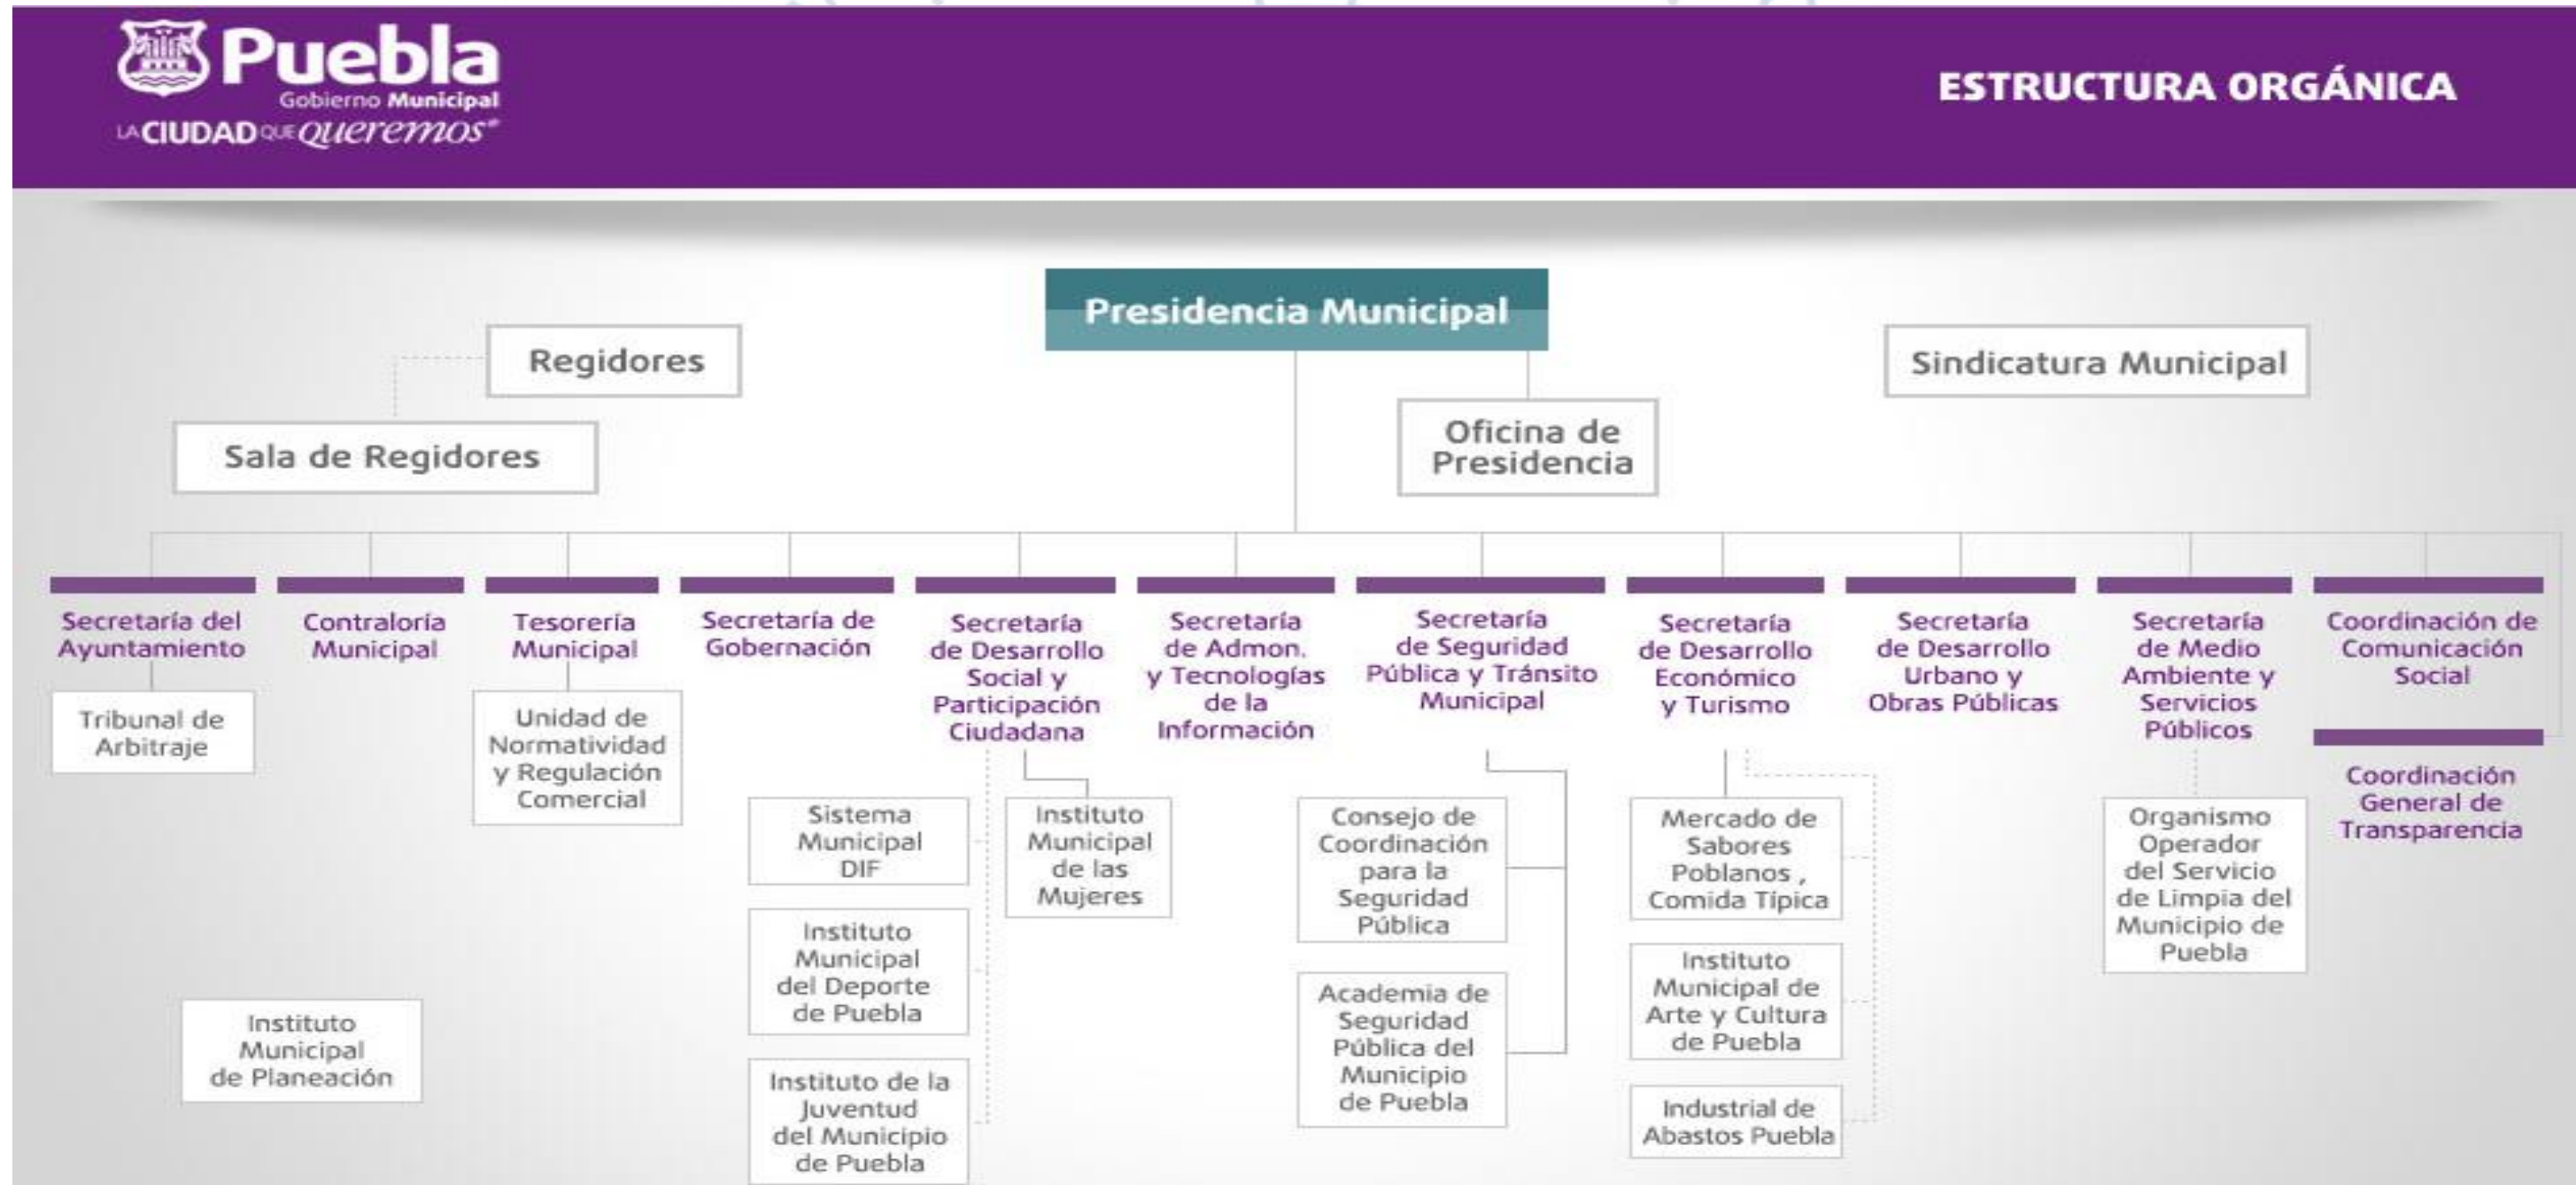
Puebla
Gobierno Municipal
LA CIUDAD QUE queremos

ESTRUCTURA ORGÁNICA

Presidencia Municipal

Regidores

Sala de Regidores

Oficina de Presidencia

Sindicatura Municipal

Secretaría del Ayuntamiento

Tribunal de Arbitraje

Contraloría Municipal

Tesorería Municipal

Unidad de Normatividad y Regulación Comercial

Secretaría de Gobernación

Secretaría de Desarrollo Social y Participación Ciudadana

Sistema Municipal DIF

Instituto Municipal del Deporte de Puebla

Instituto de la Juventud del Municipio de Puebla

Instituto Municipal de las Mujeres

Secretaría de Admon. y Tecnologías de la Información

Secretaría de Seguridad Pública y Tránsito Municipal

Consejo de Coordinación para la Seguridad Pública

Academia de Seguridad Pública del Municipio de Puebla

Secretaría de Desarrollo Económico y Turismo

Mercado de Sabores Poblanos , Comida Típica

Instituto Municipal de Arte y Cultura de Puebla

Industrial de Abastos Puebla

Secretaría de Desarrollo Urbano y Obras Públicas

Secretaría de Medio Ambiente y Servicios Públicos

Organismo Operador del Servicio de Limpia del Municipio de Puebla

Coordinación de Comunicación Social

Coordinación General de Transparencia

Instituto Municipal de Planeación